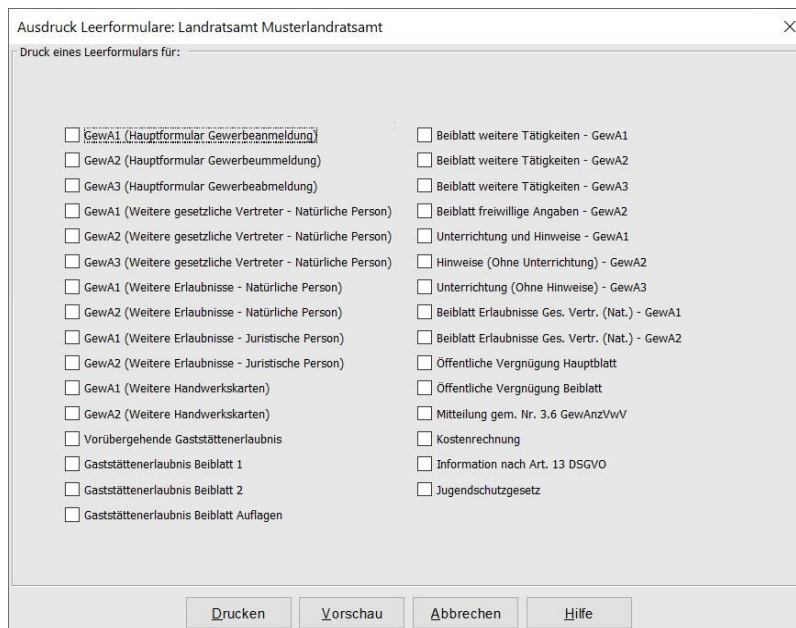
Ausdruck Leerformulare: Landratsamt Musterlandratsamt

×

Druck eines Leerformulars für:

GewA1 (Hauptformular Gewerbeanmeldung)
GewA2 (Hauptformular Gewerbeummeldung)
GewA3 (Hauptformular Gewerbeabmeldung)
GewA1 (Weitere gesetzliche Vertreter - Natürliche Person)
GewA2 (Weitere gesetzliche Vertreter - Natürliche Person)
GewA3 (Weitere gesetzliche Vertreter - Natürliche Person)
GewA1 (Weitere Erlaubnisse - Natürliche Person)
GewA2 (Weitere Erlaubnisse - Natürliche Person)
GewA1 (Weitere Erlaubnisse - Juristische Person)
GewA2 (Weitere Erlaubnisse - Juristische Person)
GewA1 (Weitere Handwerkskarten)
GewA2 (Weitere Handwerkskarten)
Vorübergehende Gaststättenerlaubnis
Gaststättenerlaubnis Beiblatt 1
Gaststättenerlaubnis Beiblatt 2
Gaststättenerlaubnis Beiblatt Auflagen

Beiblatt weitere Tätigkeiten - GewA1
Beiblatt weitere Tätigkeiten - GewA2
Beiblatt weitere Tätigkeiten - GewA3
Beiblatt freiwillige Angaben - GewA2
Unterrichtung und Hinweise - GewA1
Hinweise (Ohne Unterrichtung) - GewA2
Unterrichtung (Ohne Hinweise) - GewA3
Beiblatt Erlaubnisse Ges. Vertr. (Nat.) - GewA1
Beiblatt Erlaubnisse Ges. Vertr. (Nat.) - GewA2
Öffentliche Vergnügung Hauptblatt
Öffentliche Vergnügung Beiblatt
Mitteilung gem. Nr. 3.6 GewAnzVwV
Kostenrechnung
Information nach Art. 13 DSGVO
Jugendschutzgesetz

Drucken
Vorschau
Abbrechen
Hilfe